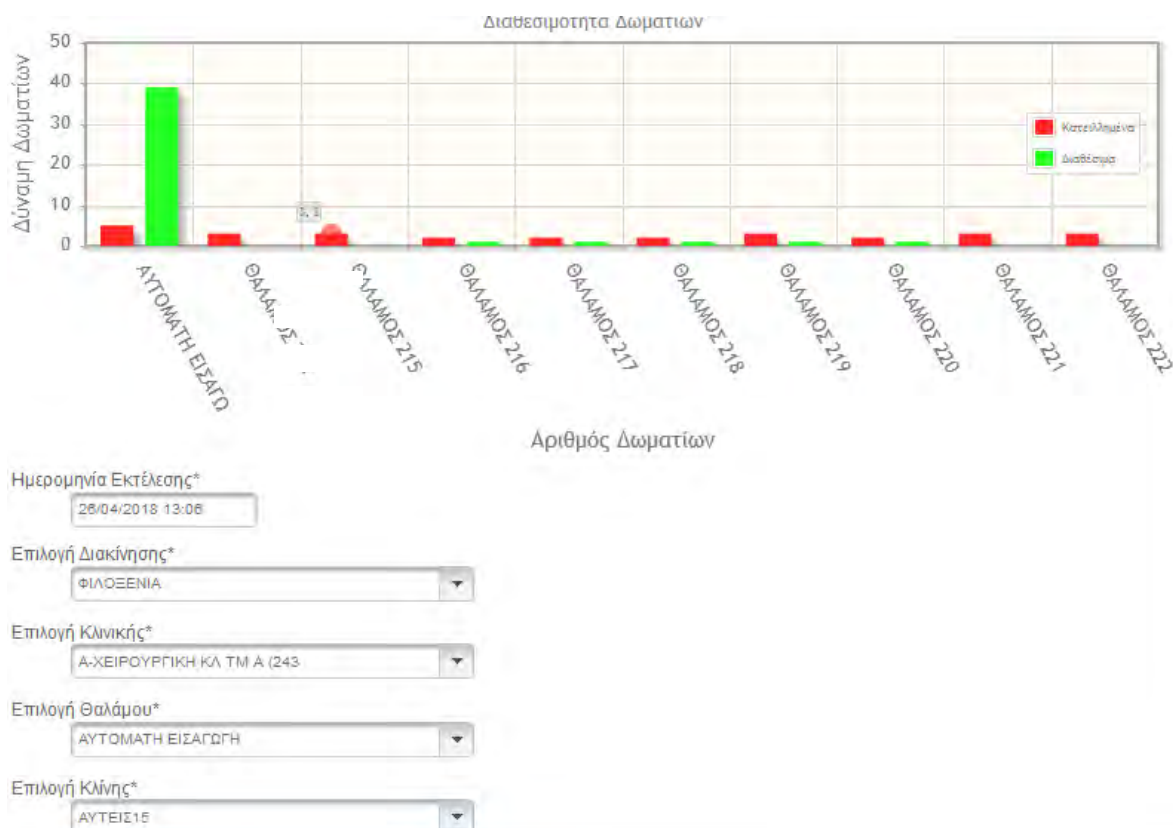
Διαθεσιμοτητα Δωματιων

Δύναμη Δωματίων

50
40
30
20
10
0

Κατειλημένα
Διαθέσιμα

3, 1

ΑΥΤΟΜΑΤΗ ΕΙΣΑΓΩ
ΘΑΛΑ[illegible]
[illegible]ΑΛΑΜΟΣ 215
ΘΑΛΑΜΟΣ 216
ΘΑΛΑΜΟΣ 217
ΘΑΛΑΜΟΣ 218
ΘΑΛΑΜΟΣ 219
ΘΑΛΑΜΟΣ 220
ΘΑΛΑΜΟΣ 221
ΘΑΛΑΜΟΣ 222

Αριθμός Δωματίων

Ημερομηνία Εκτέλεσης*
26/04/2018 13:06

Επιλογή Διακίνησης*
ΦΙΛΟΞΕΝΙΑ

Επιλογή Κλινικής*
Α-ΧΕΙΡΟΥΡΓΙΚΗ ΚΛ ΤΜ Α (243

Επιλογή Θαλάμου*
ΑΥΤΟΜΑΤΗ ΕΙΣΑΓΩΓΗ

Επιλογή Κλίνης*
ΑΥΤΕΙΣ15